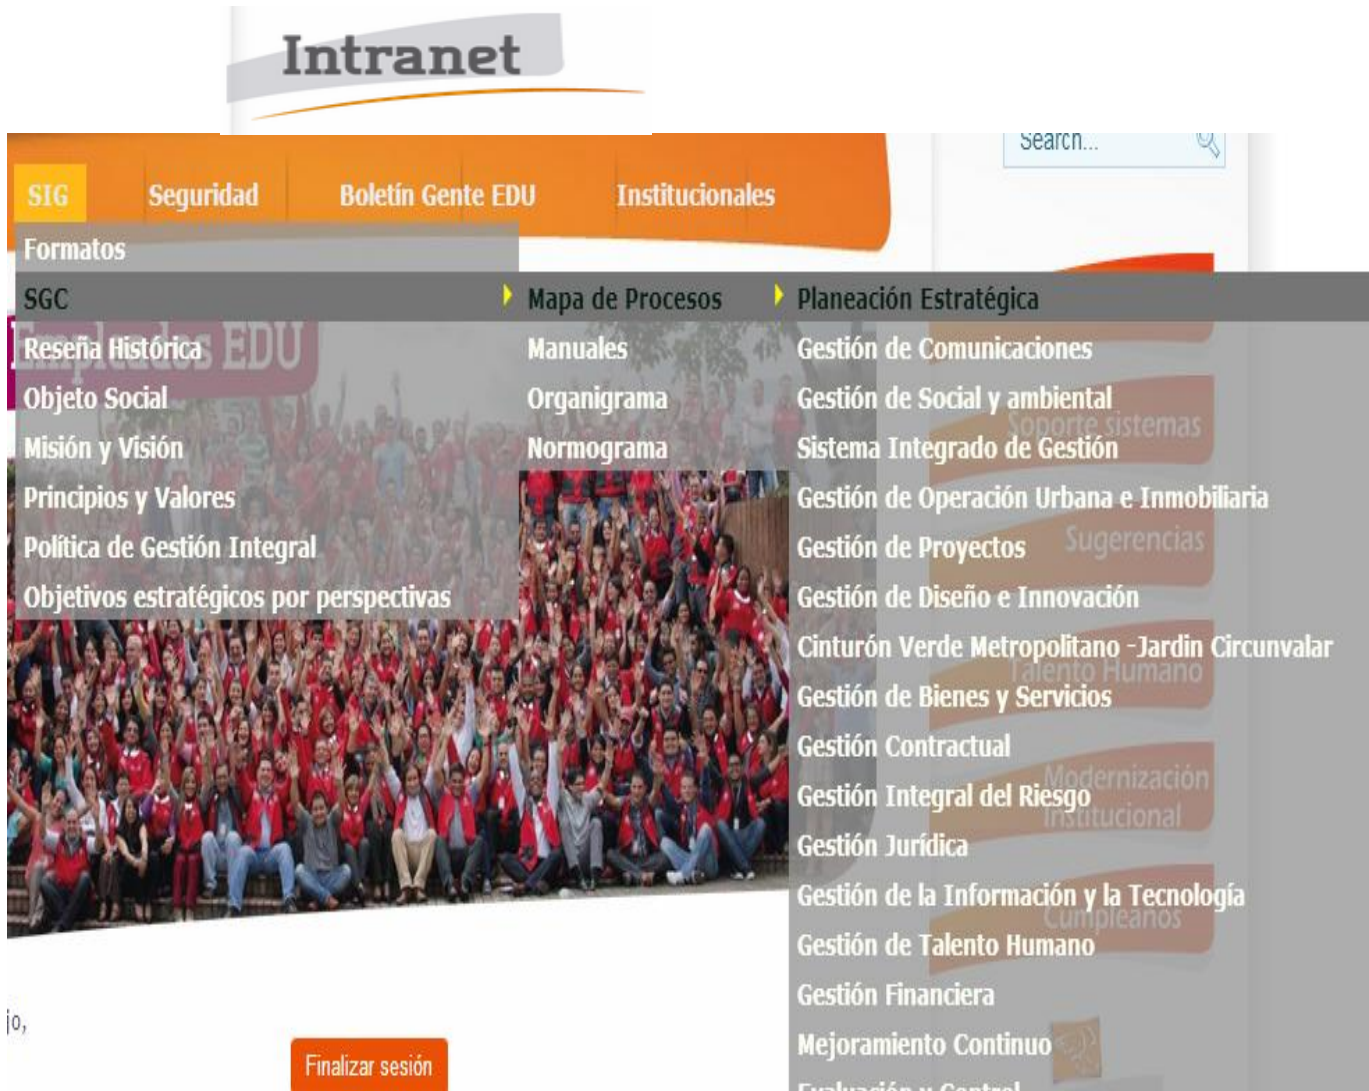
Intranet

Search...

SIG Seguridad Boletín Gente EDU Institucionales

Formatos
SGC
Reseña Histórica
Objeto Social
Misión y Visión
Principios y Valores
Política de Gestión Integral
Objetivos estratégicos por perspectivas

Mapa de Procesos
Manuales
Organigrama
Normograma

Planeación Estratégica
Gestión de Comunicaciones
Gestión de Social y ambiental
Sistema Integrado de Gestión
Gestión de Operación Urbana e Inmobiliaria
Gestión de Proyectos
Gestión de Diseño e Innovación
Cinturón Verde Metropolitano -Jardin Circunvalar
Gestión de Bienes y Servicios
Gestión Contractual
Gestión Integral del Riesgo
Gestión Jurídica
Gestión de la Información y la Tecnología
Gestión de Talento Humano
Gestión Financiera
Mejoramiento Continuo
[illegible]

Empleados EDU

Soporte sistemas
Sugerencias
Talento Humano
Modernización Institucional
Cumpleaños

jo,

Finalizar sesión